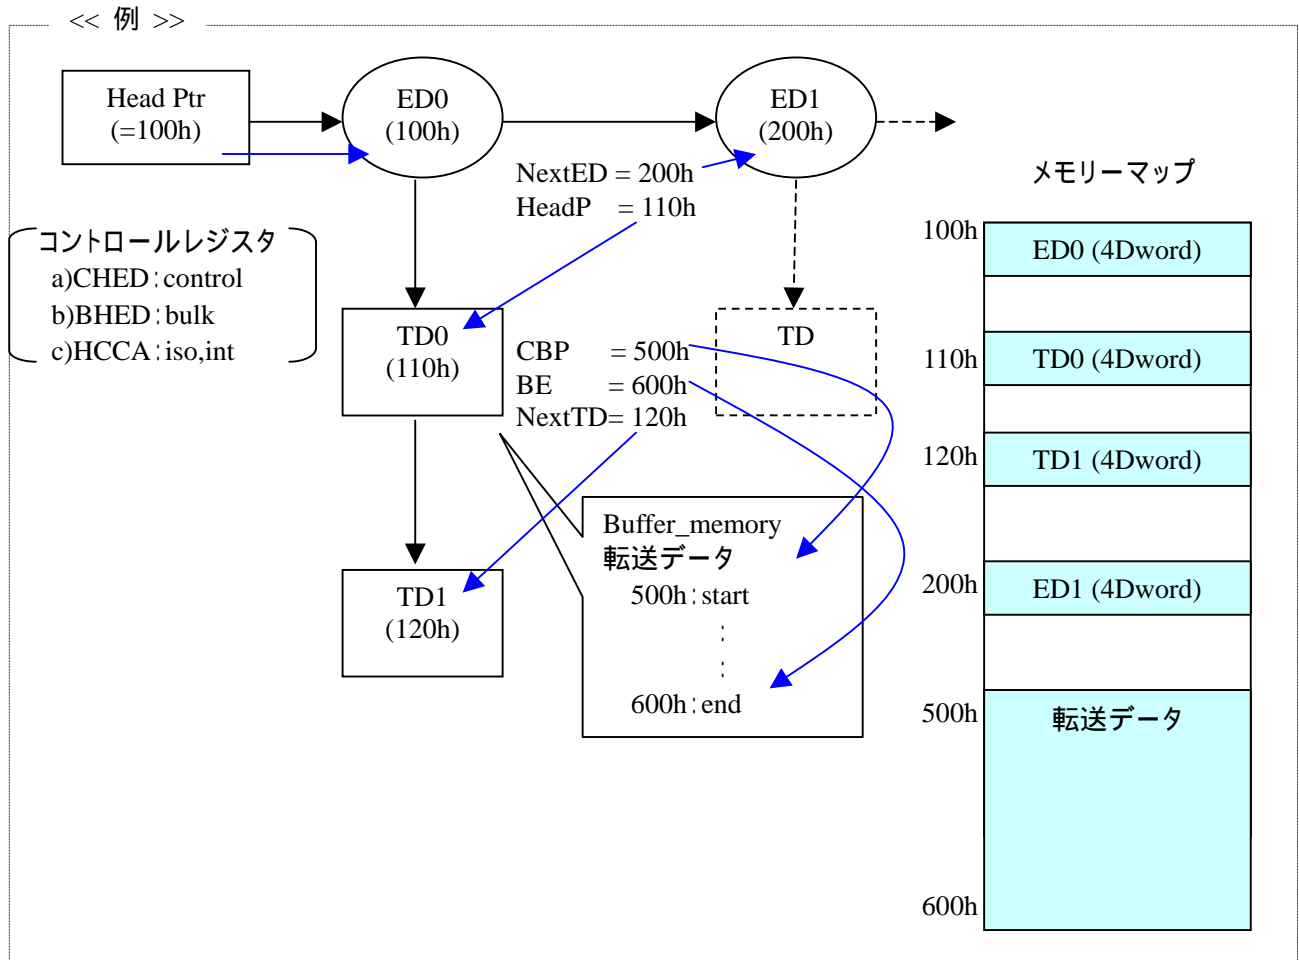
<< 例 >>

Head Ptr (=100h)

ED0 (100h)

ED1 (200h)

NextED = 200h
HeadP = 110h

メモリーマップ

コントロールレジスタ
a)CHED : control
b)BHED : bulk
c)HCCA : iso,int

TD0 (110h)

TD

CBP = 500h
BE = 600h
NextTD= 120h

Buffer_memory
転送データ
500h : start
:
:
600h : end

TD1 (120h)

| 100h | ED0 (4Dword) |
|---|---|
| | |
| 110h | TD0 (4Dword) |
| | |
| 120h | TD1 (4Dword) |
| | |
| 200h | ED1 (4Dword) |
| | |
| 500h | 転送データ |
| 600h | |